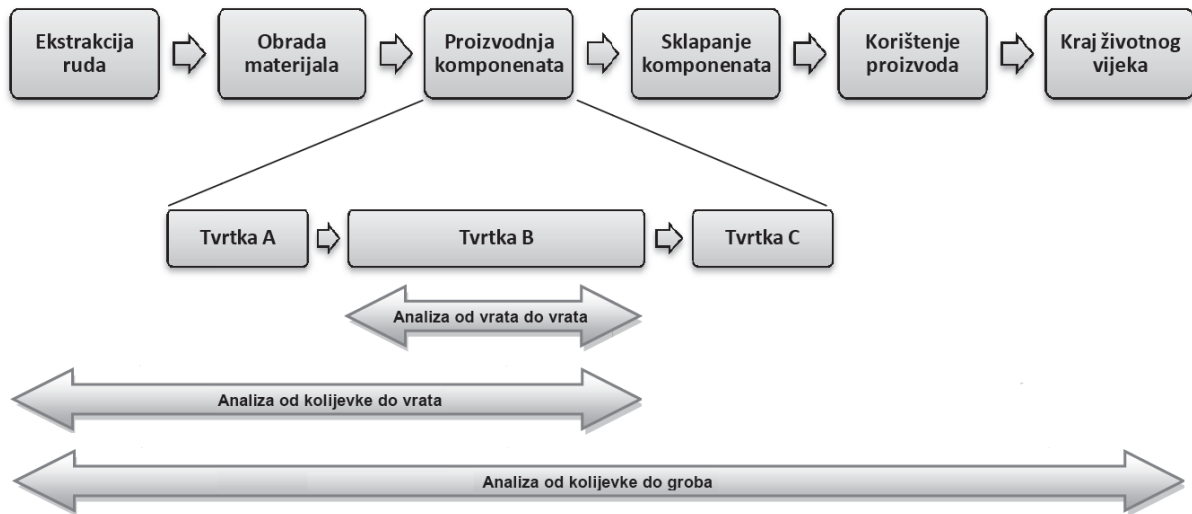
Ekstrakcija ruda

Obrada materijala

Proizvodnja komponenata

Sklapanje komponenata

Korištenje proizvoda

Kraj životnog vijeka

Tvrtka A

Tvrtka B

Tvrtka C

Analiza od vrata do vrata

Analiza od kolijevke do vrata

Analiza od kolijevke do groba